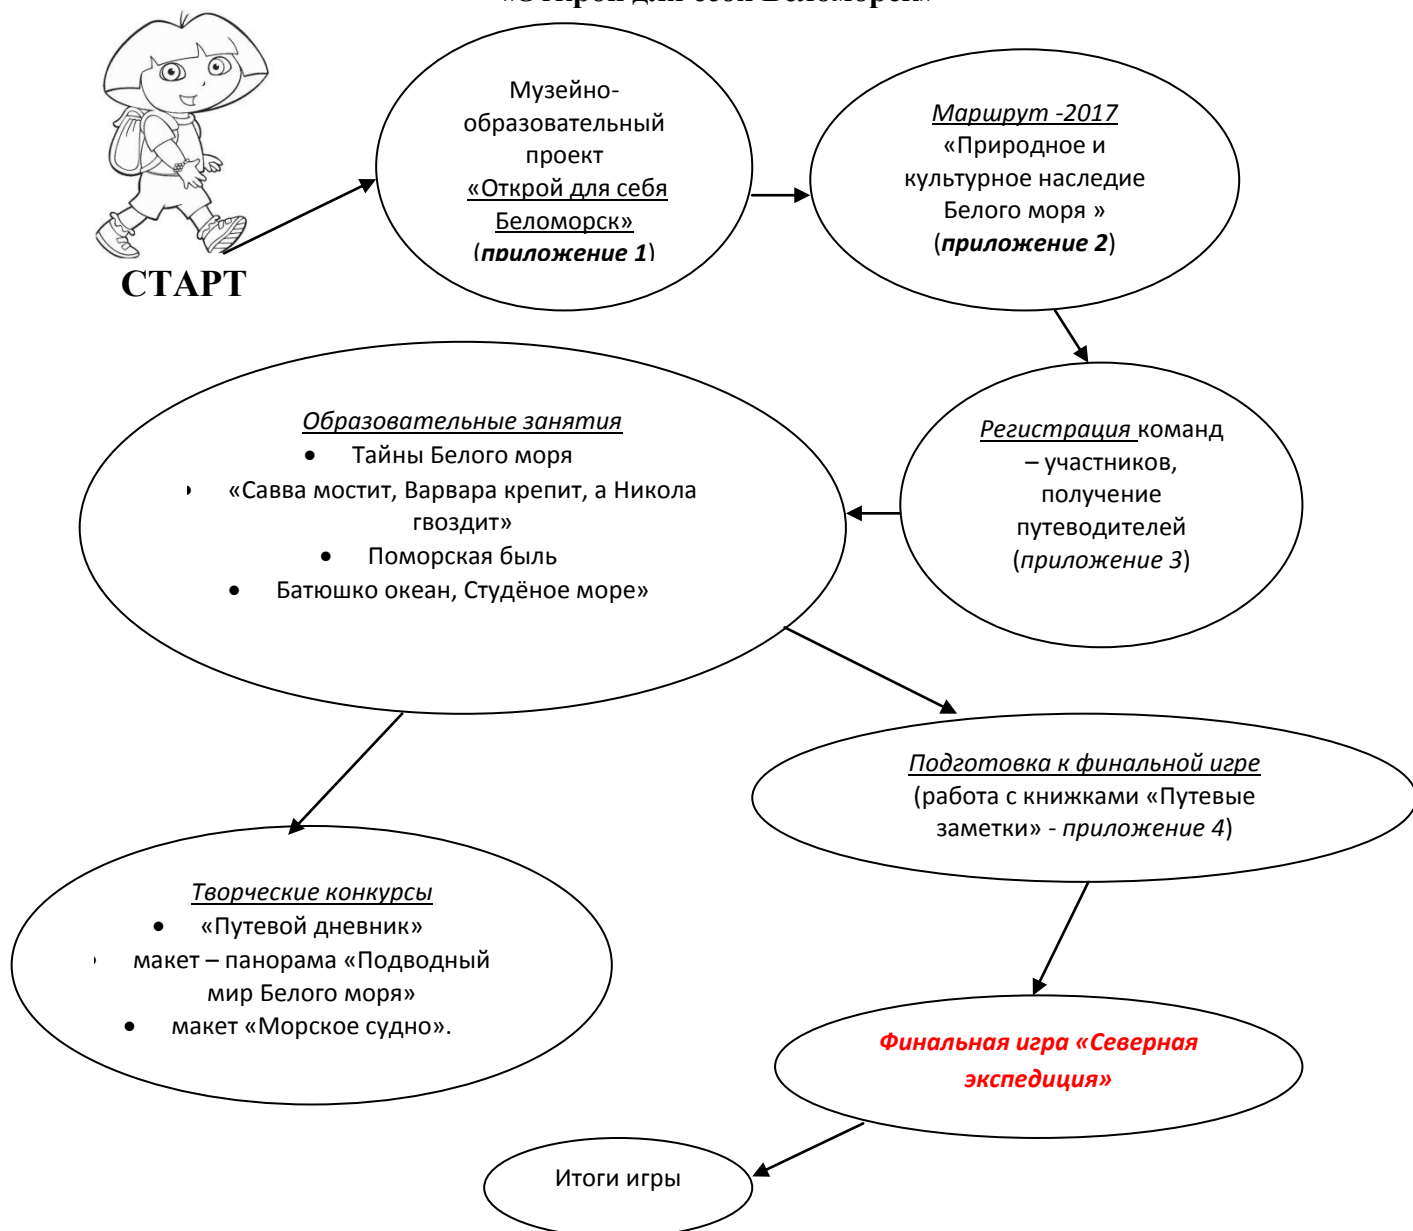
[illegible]

СТАРТ

Музейно-образовательный проект «Открой для себя Беломорск» (*приложение 1*)

*Маршрут -2017* «Природное и культурное наследие Белого моря » (*приложение 2*)

*Регистрация* команд – участников, получение путеводителей (*приложение 3*)

*Образовательные занятия*
- Тайны Белого моря
- «Савва мостит, Варвара крепит, а Никола гвоздит»
- Поморская быль
- Батюшко океан, Студёное море»

*Подготовка к финальной игре* (работа с книжками «Путевые заметки» - *приложение 4*)

*Творческие конкурсы*
- «Путевой дневник»
- макет – панорама «Подводный мир Белого моря»
- макет «Морское судно».

*Финальная игра «Северная экспедиция»*

Итоги игры